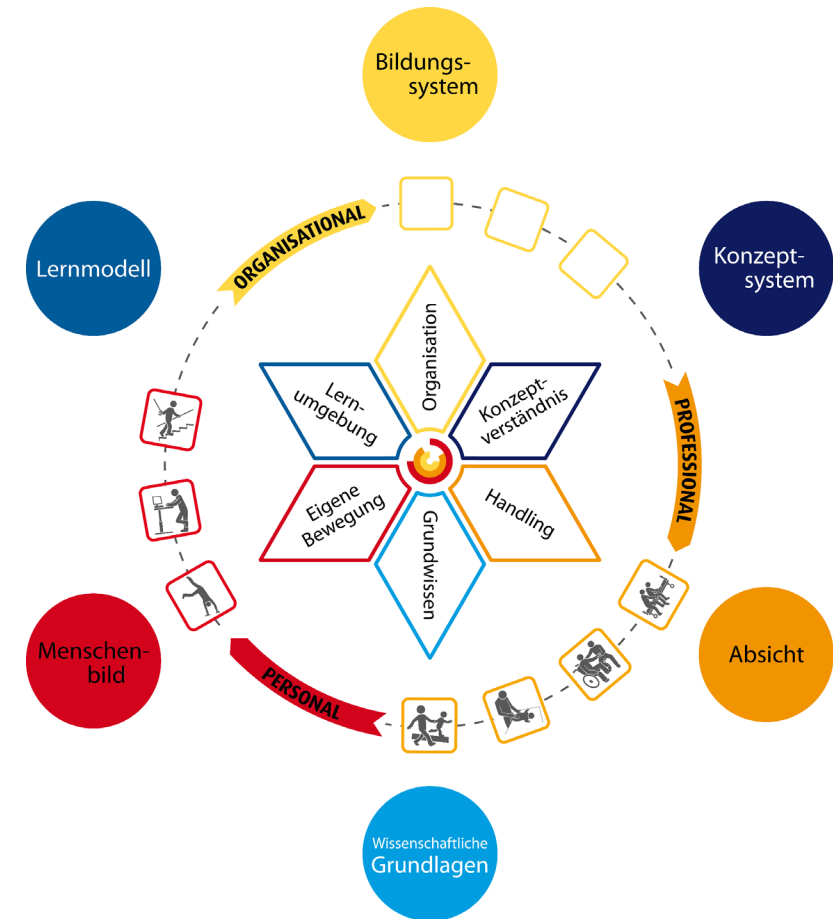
Bildungssystem

Lernmodell

Konzeptsystem

ORGANISATIONAL

PROFESSIONAL

Organisation

Lernumgebung

Konzeptverständnis

Eigene Bewegung

Handling

Grundwissen

Menschenbild

Absicht

PERSONAL

Wissenschaftliche Grundlagen